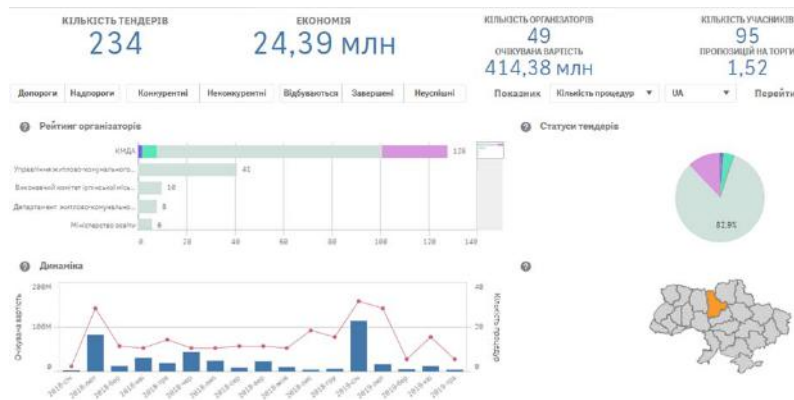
КІЛЬКІСТЬ ТЕНДЕРІВ
234

ЕКОНОМІЯ
24,39 млн

КІЛЬКІСТЬ ОРГАНІЗАТОРІВ
49
ОЧІКУВАНА ВАРТІСТЬ
414,38 млн

КІЛЬКІСТЬ УЧАСНИКІВ
95
ПРОПОЗИЦІЙ НА ТОРГИ
1,52

Допороги | Надпороги | Конкурентні | Неконкурентні | Відбуваються | Завершені | Неуспішні

Показник | Кількість процедур | UA | Перейти

Рейтинг організаторів

КМДА
Управління житлово-комунального...
Виконавчий комітет Іпенківської...
Департамент житлово-комунально...
Міністерство освіти

128
41
10
8
6

0 20 40 60 80 100 120 140

Статуси тендерів

82,9%

Динаміка

Очікувана вартість
200M
100M
0

Кількість процедур
40
20
0

2018-січ 2018-лют 2018-бер 2018-кві 2018-тра 2018-чер 2018-лип 2018-сер 2018-вер 2018-жов 2018-лис 2018-гру 2019-січ 2019-лют 2019-бер 2019-кві 2019-тра